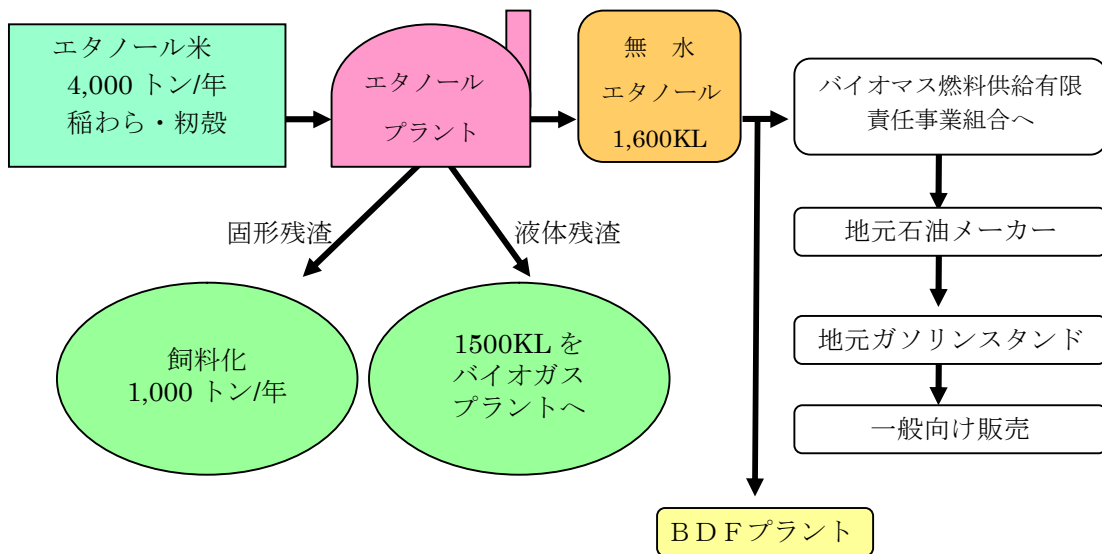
エタノール米
4,000 トン/年
稲わら・籾殻

エタノール
プラント

無 水
エタノール
1,600KL

バイオマス燃料供給有限責任事業組合へ

地元石油メーカー

地元ガソリンスタンド

一般向け販売

固形残渣

液体残渣

飼料化
1,000 トン/年

1500KL を
バイオガス
プラントへ

ＢＤＦプラント